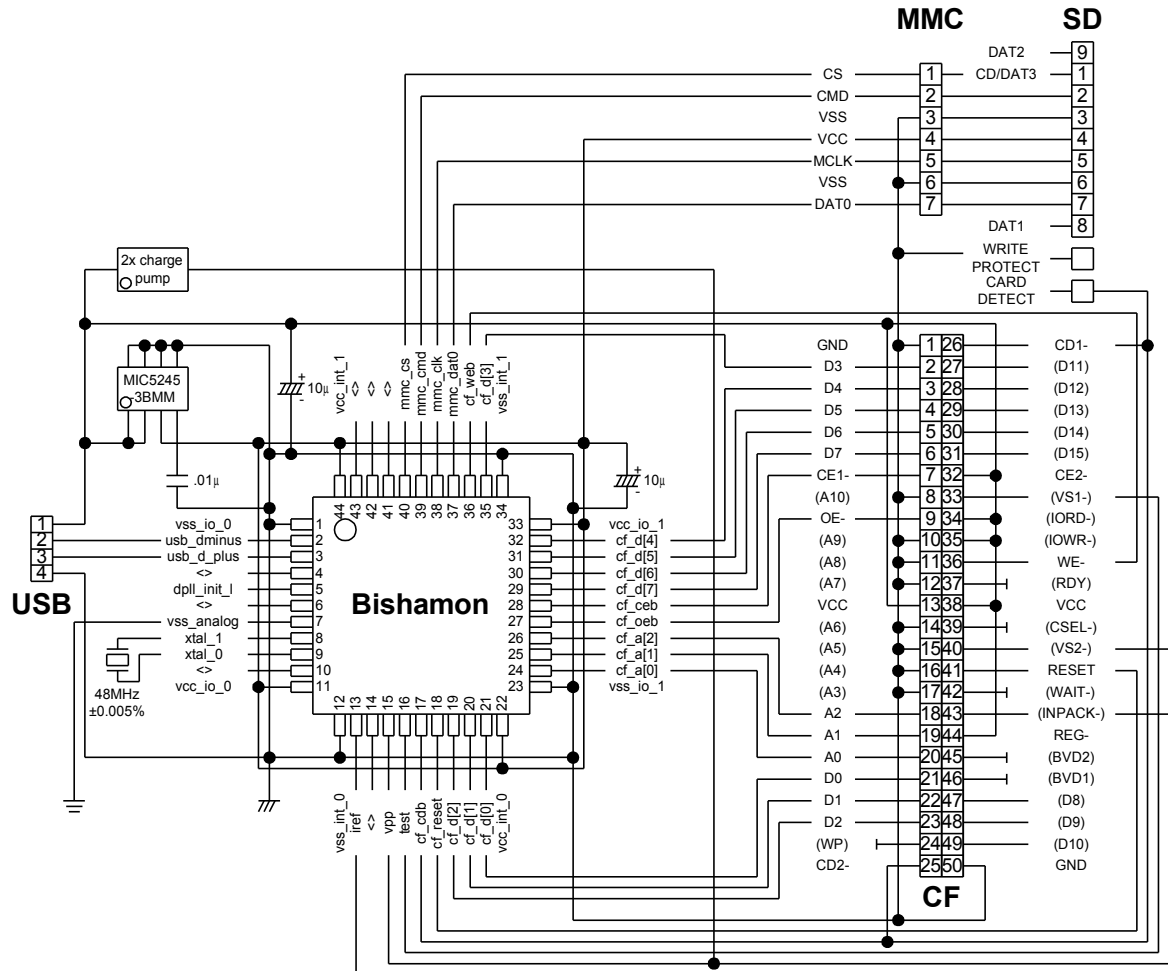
MMC SD

DAT2 9
CS 1 CD/DAT3 1
CMD 2 2
VSS 3 3
VCC 4 4
MCLK 5 5
VSS 6 6
DAT0 7 7
DAT1 8
WRITE PROTECT
CARD DETECT

2x charge pump

MIC5245 -3BMM

10µ
.01µ
10µ

vcc_int_1 <> <> <> mmc_cs mmc_cmd mmc_clk mmc_dat0 cf_web cf_d[3] vss_int_1

44 43 42 41 40 39 38 37 36 35 34

1 vss_io_0
2 usb_dminus
3 usb_d_plus
4 <>
5 dpll_init_l
6 <>
7 vss_analog
8 xtal_1
9 xtal_0
10 <>
11 vcc_io_0

33 vcc_io_1
32 cf_d[4]
31 cf_d[5]
30 cf_d[6]
29 cf_d[7]
28 cf_ceb
27 cf_oeb
26 cf_a[2]
25 cf_a[1]
24 cf_a[0]
23 vss_io_1

Bishamon

12 13 14 15 16 17 18 19 20 21 22

vss_int_0 iref <> vpp test cf_cdb cf_reset cf_d[2] cf_d[1] cf_d[0] vcc_int_0

1
2
3
4
USB

48MHz
±0.005%

| | | | | |
|---|---|---|---|---|
| GND | 1 | 26 | CD1- |
| D3 | 2 | 27 | (D11) |
| D4 | 3 | 28 | (D12) |
| D5 | 4 | 29 | (D13) |
| D6 | 5 | 30 | (D14) |
| D7 | 6 | 31 | (D15) |
| CE1- | 7 | 32 | CE2- |
| (A10) | 8 | 33 | (VS1-) |
| OE- | 9 | 34 | (IORD-) |
| (A9) | 10 | 35 | (IOWR-) |
| (A8) | 11 | 36 | WE- |
| (A7) | 12 | 37 | (RDY) |
| VCC | 13 | 38 | VCC |
| (A6) | 14 | 39 | (CSEL-) |
| (A5) | 15 | 40 | (VS2-) |
| (A4) | 16 | 41 | RESET |
| (A3) | 17 | 42 | (WAIT-) |
| A2 | 18 | 43 | (INPACK-) |
| A1 | 19 | 44 | REG- |
| A0 | 20 | 45 | (BVD2) |
| D0 | 21 | 46 | (BVD1) |
| D1 | 22 | 47 | (D8) |
| D2 | 23 | 48 | (D9) |
| (WP) | 24 | 49 | (D10) |
| CD2- | 25 | 50 | GND |

CF